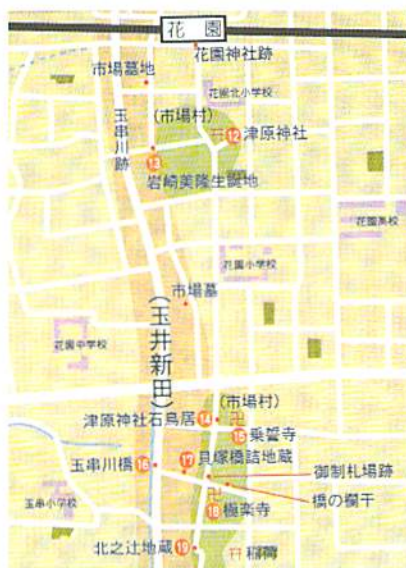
花園
花園神社跡
市場墓地
花園北小学校
玉串川跡
(市場村)
12 津原神社
13 岩崎美隆生誕地
花園東校
花園小学校
市場墓
(玉井新田)
花園中学校
(市場村)
津原神社石鳥居 14
15 乗誓寺
玉串川橋 16
17 貝塚橋詰地蔵
御制札場跡
橋の欄干
18 極楽寺
玉串小学校
北之辻地蔵 19
稲荷